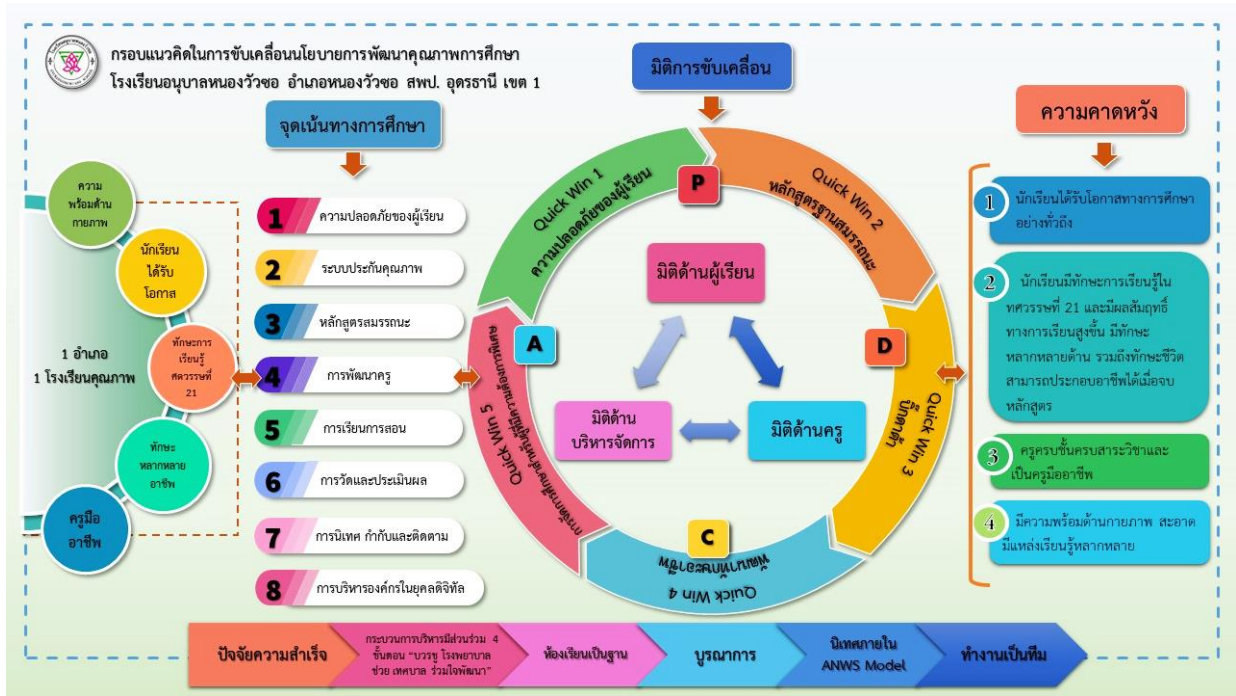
กรอบแนวคิดในการขับเคลื่อนนโยบายการพัฒนาคุณภาพการศึกษา
โรงเรียนอนุบาลหนองวัวซอ อำเภอหนองวัวซอ สพป. อุดรธานี เขต 1

มิติการขับเคลื่อน

จุดเน้นทางการศึกษา

ความคาดหวัง

ความพร้อมด้านกายภาพ

นักเรียนได้รับโอกาส

ทักษะการเรียนรู้ศตวรรษที่ 21

1 อำเภอ 1 โรงเรียนคุณภาพ

ทักษะหลากหลายอาชีพ

ครูมืออาชีพ

1 ความปลอดภัยของผู้เรียน
2 ระบบประกันคุณภาพ
3 หลักสูตรสมรรถนะ
4 การพัฒนาครู
5 การเรียนการสอน
6 การวัดและประเมินผล
7 การนิเทศ กำกับและติดตาม
8 การบริหารองค์กรในยุคดิจิทัล

Quick Win 1 ความปลอดภัยของผู้เรียน

P

Quick Win 2 หลักสูตรฐานสมรรถนะ

D

Quick Win 3 ปีกซ้าย

C

Quick Win 4 พัฒนาการเรียนรู้

A

Quick Win 5 การบริหารจัดการสู่แนวทางการเรียนรู้

มิติด้านผู้เรียน

มิติด้านบริหารจัดการ

มิติด้านครู

1 นักเรียนได้รับโอกาสทางการศึกษาอย่างทั่วถึง

2 นักเรียนมีทักษะการเรียนรู้ในทศวรรษที่ 21 และมีผลสัมฤทธิ์ทางการเรียนสูงขึ้น มีทักษะหลากหลายด้าน รวมถึงทักษะชีวิต สามารถประกอบอาชีพได้เมื่อจบหลักสูตร

3 ครูครบชั้นครบสาระวิชาและเป็นครูมืออาชีพ

4 มีความพร้อมด้านกายภาพ สะอาด มีแหล่งเรียนรู้หลากหลาย

ปัจจัยความสำเร็จ

กระบวนการบริหารมีส่วนร่วม 4 ขั้นตอน "บวรช โรงพยาบาล ช่วย เทศบาล ร่วมใจพัฒนา"

ห้องเรียนเป็นฐาน

บูรณาการ

นิเทศภายใน ANWS Model

ทำงานเป็นทีม